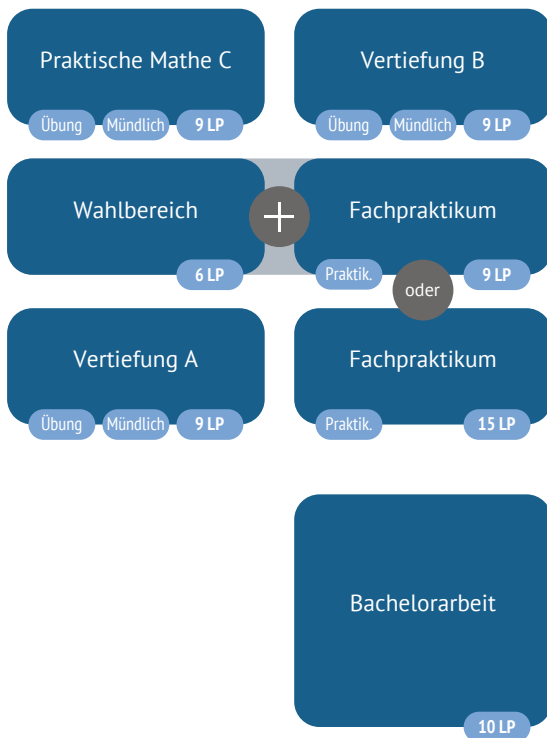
Praktische Mathe C

Übung Mündlich 9 LP

Vertiefung B

Übung Mündlich 9 LP

Wahlbereich

6 LP

+

Fachpraktikum

Praktik. 9 LP

oder

Vertiefung A

Übung Mündlich 9 LP

Fachpraktikum

Praktik. 15 LP

Bachelorarbeit

10 LP